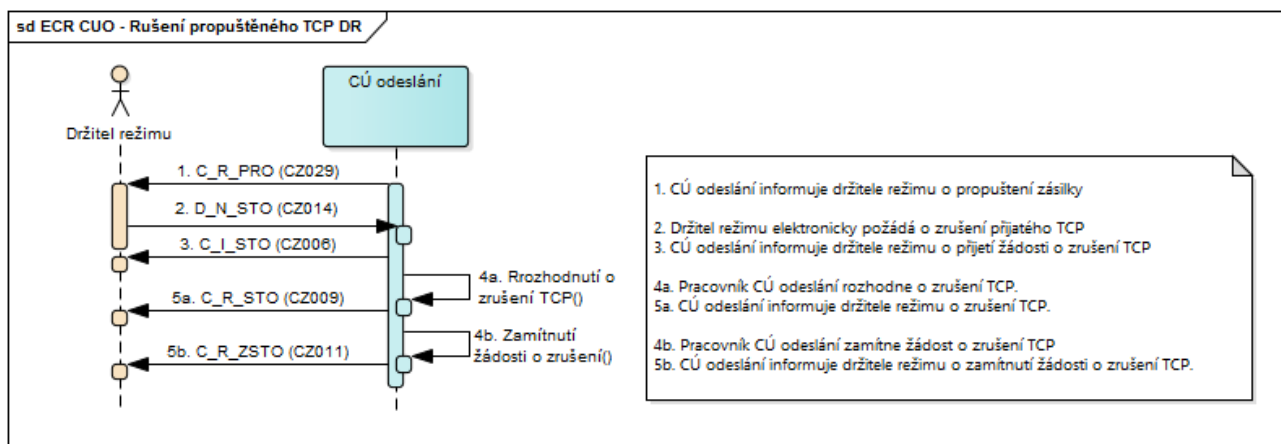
sd ECR CUO - Rušení propuštěného TCP DR

Držitel režimu

CÚ odeslání

1. C_R_PRO (CZ029)

2. D_N_STO (CZ014)

3. C_I_STO (CZ006)

4a. Rozhodnutí o zrušení TCP()

5a. C_R_STO (CZ009)

4b. Zamítnutí žádosti o zrušení()

5b. C_R_ZSTO (CZ011)

1. CÚ odeslání informuje držitele režimu o propuštení zásilky

2. Držitel režimu elektronicky požádá o zrušení přijatého TCP
3. CÚ odeslání informuje držitele režimu o přijetí žádosti o zrušení TCP

4a. Pracovník CÚ odeslání rozhodne o zrušení TCP.
5a. CÚ odeslání informuje držitele režimu o zrušení TCP.

4b. Pracovník CÚ odeslání zamítne žádost o zrušení TCP
5b. CÚ odeslání informuje držitele režimu o zamítnutí žádosti o zrušení TCP.